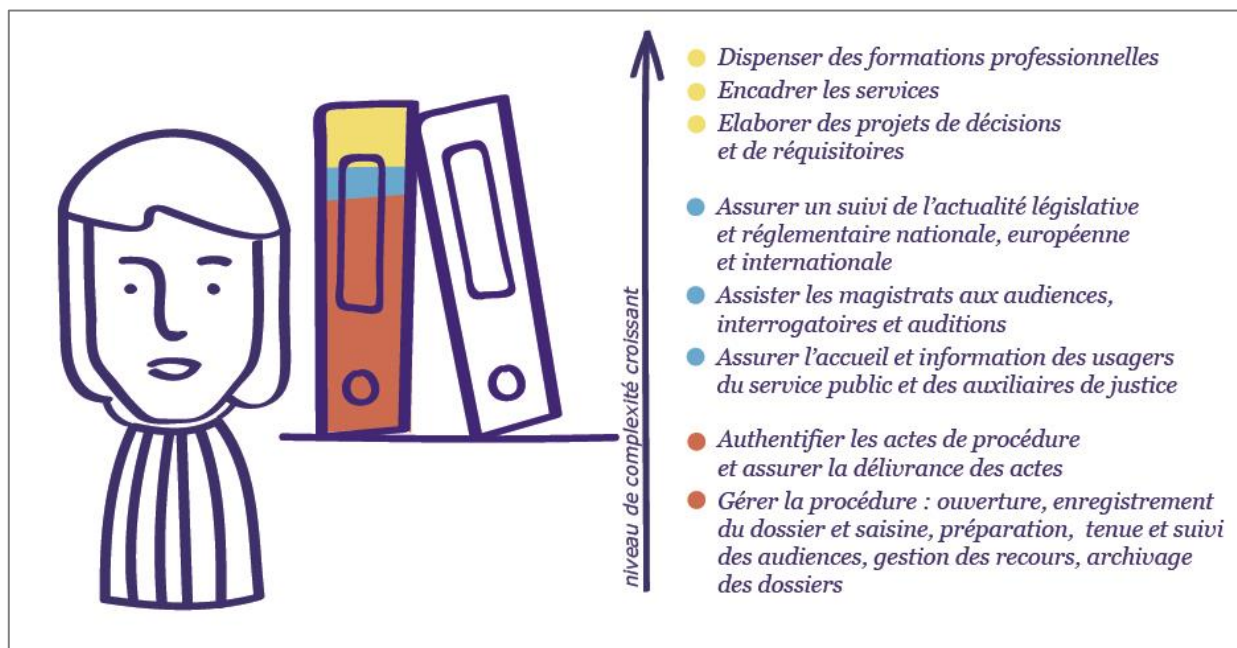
niveau de complexité croissant

- Dispenser des formations professionnelles
- Encadrer les services
- Elaborer des projets de décisions et de réquisitoires

- Assurer un suivi de l'actualité législative et réglementaire nationale, européenne et internationale
- Assister les magistrats aux audiences, interrogatoires et auditions
- Assurer l'accueil et information des usagers du service public et des auxiliaires de justice

- Authentifier les actes de procédure et assurer la délivrance des actes
- Gérer la procédure : ouverture, enregistrement du dossier et saisine, préparation, tenue et suivi des audiences, gestion des recours, archivage des dossiers